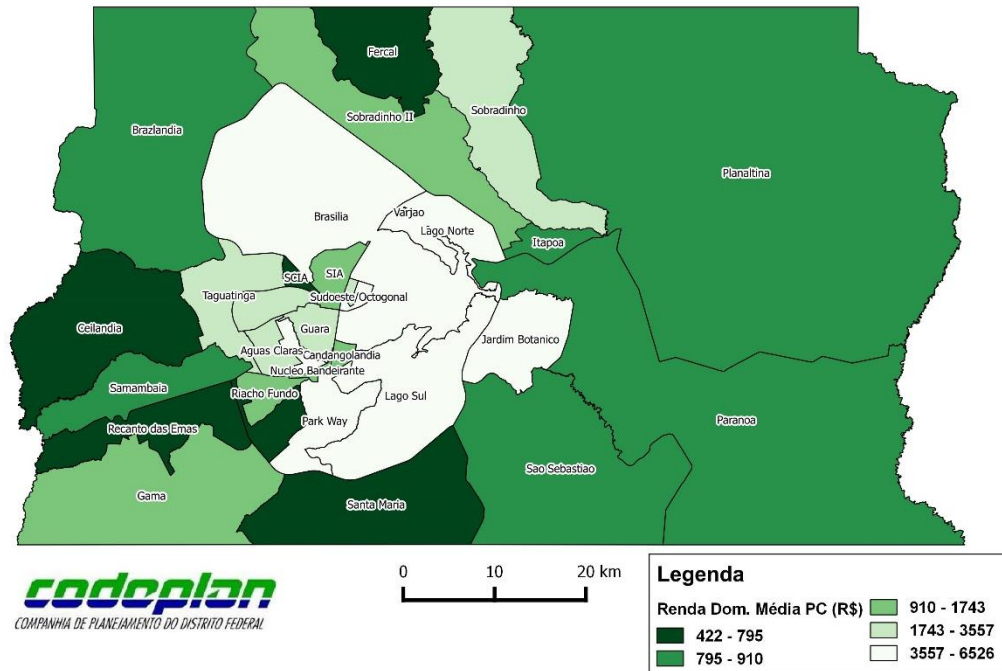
Fercal
Sobradinho II
Sobradinho
Brazlandia
Planaltina
Brasilia
Varjao
Lago Norte
Itapoa
SCIA
SIA
Taguatinga
Sudoeste/Octogonal
Ceilandia
Guara
Jardim Botanico
Aguas Claras
Candangolandia
Nucleo Bandeirante
Samambaia
Riacho Fundo
Lago Sul
Park Way
Paranoa
Recanto das Emas
Sao Sebastiao
Gama
Santa Maria

codeplan
COMPANHIA DE PLANEJAMENTO DO DISTRITO FEDERAL

0 10 20 km

Legenda
Renda Dom. Média PC (R$)
422 - 795
795 - 910
910 - 1743
1743 - 3557
3557 - 6526